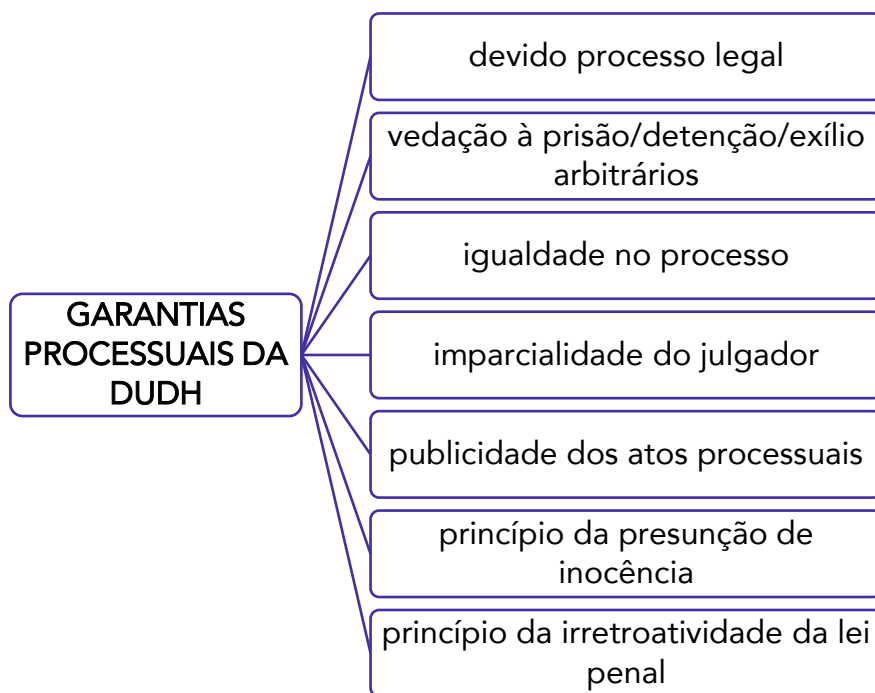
GARANTIAS PROCESSUAIS DA DUDH

devido processo legal

vedação à prisão/detenção/exílio arbitrários

igualdade no processo

imparcialidade do julgador

publicidade dos atos processuais

princípio da presunção de inocência

princípio da irretroatividade da lei penal